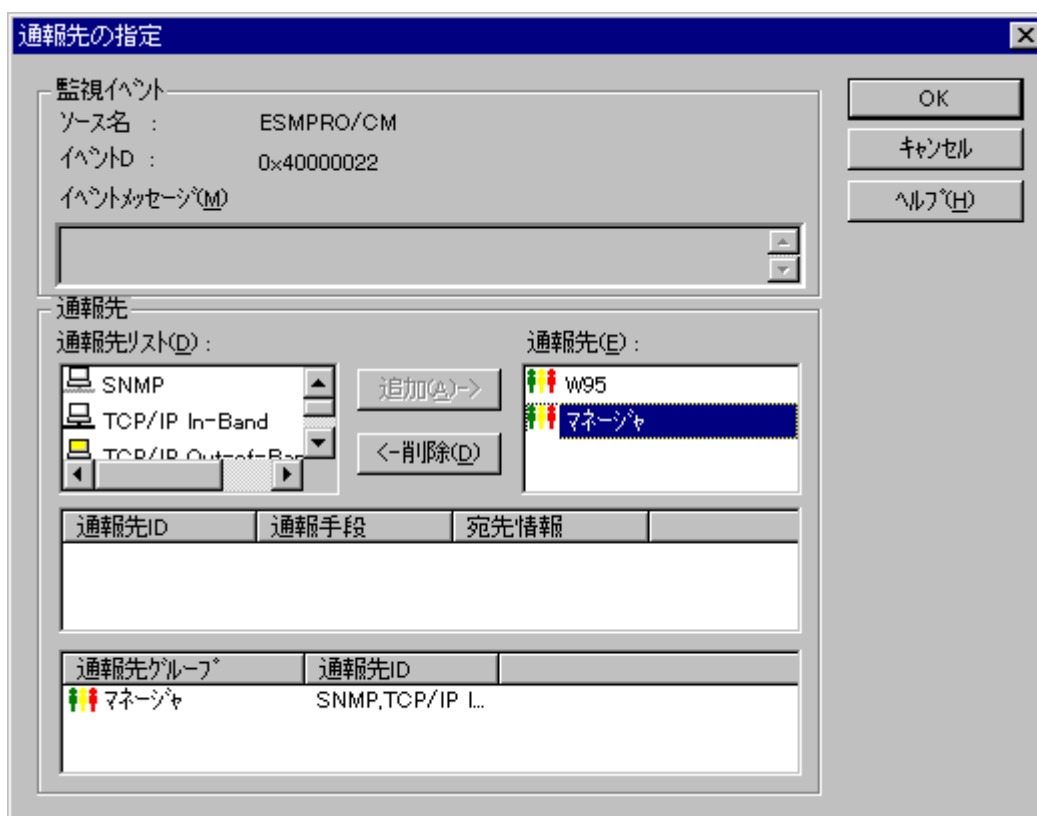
通報先の指定

監視イベント
ソース名 : ESMPRO/CM
イベントID : 0x40000022
イベントメッセージ(M)

OK
キャンセル
ヘルプ(H)

通報先
通報先リスト(D) :
SNMP
TCP/IP In-Band
TCP/IP Out-of-Ba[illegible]

追加(A)->
<-削除(D)

通報先(E) :
W95
マネージャ

| 通報先ID | 通報手段 | 宛先情報 |  |
|---|---|---|---|

| 通報先グループ | 通報先ID |  |
|---|---|---|
| マネージャ | SNMP,TCP/IP I... |  |